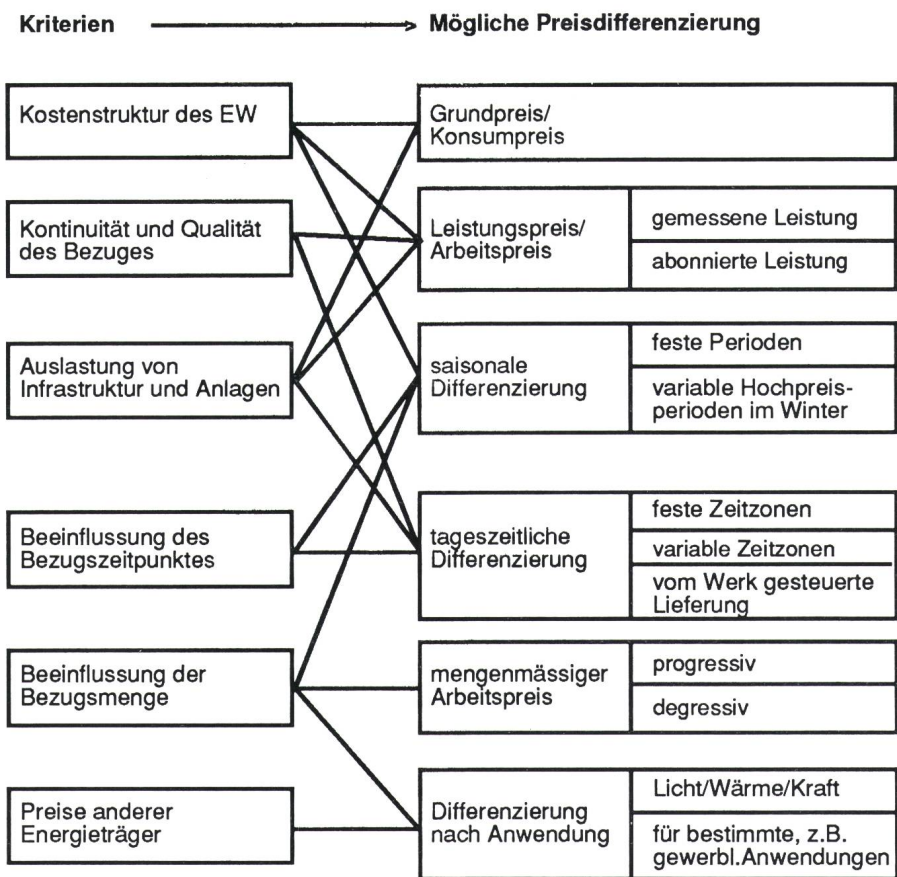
Kriterien → Mögliche Preisdifferenzierung

Kostenstruktur des EW

Kontinuität und Qualität des Bezuges

Auslastung von Infrastruktur und Anlagen

Beeinflussung des Bezugszeitpunktes

Beeinflussung der Bezugsmenge

Preise anderer Energieträger

Grundpreis/ Konsumpreis

Leistungspreis/ Arbeitspreis

gemessene Leistung

abonnierte Leistung

saisonale Differenzierung

feste Perioden

variable Hochpreisperioden im Winter

tageszeitliche Differenzierung

feste Zeitzonen

variable Zeitzonen

vom Werk gesteuerte Lieferung

mengenmässiger Arbeitspreis

progressiv

degressiv

Differenzierung nach Anwendung

Licht/Wärme/Kraft

für bestimmte, z.B. gewerbl.Anwendungen